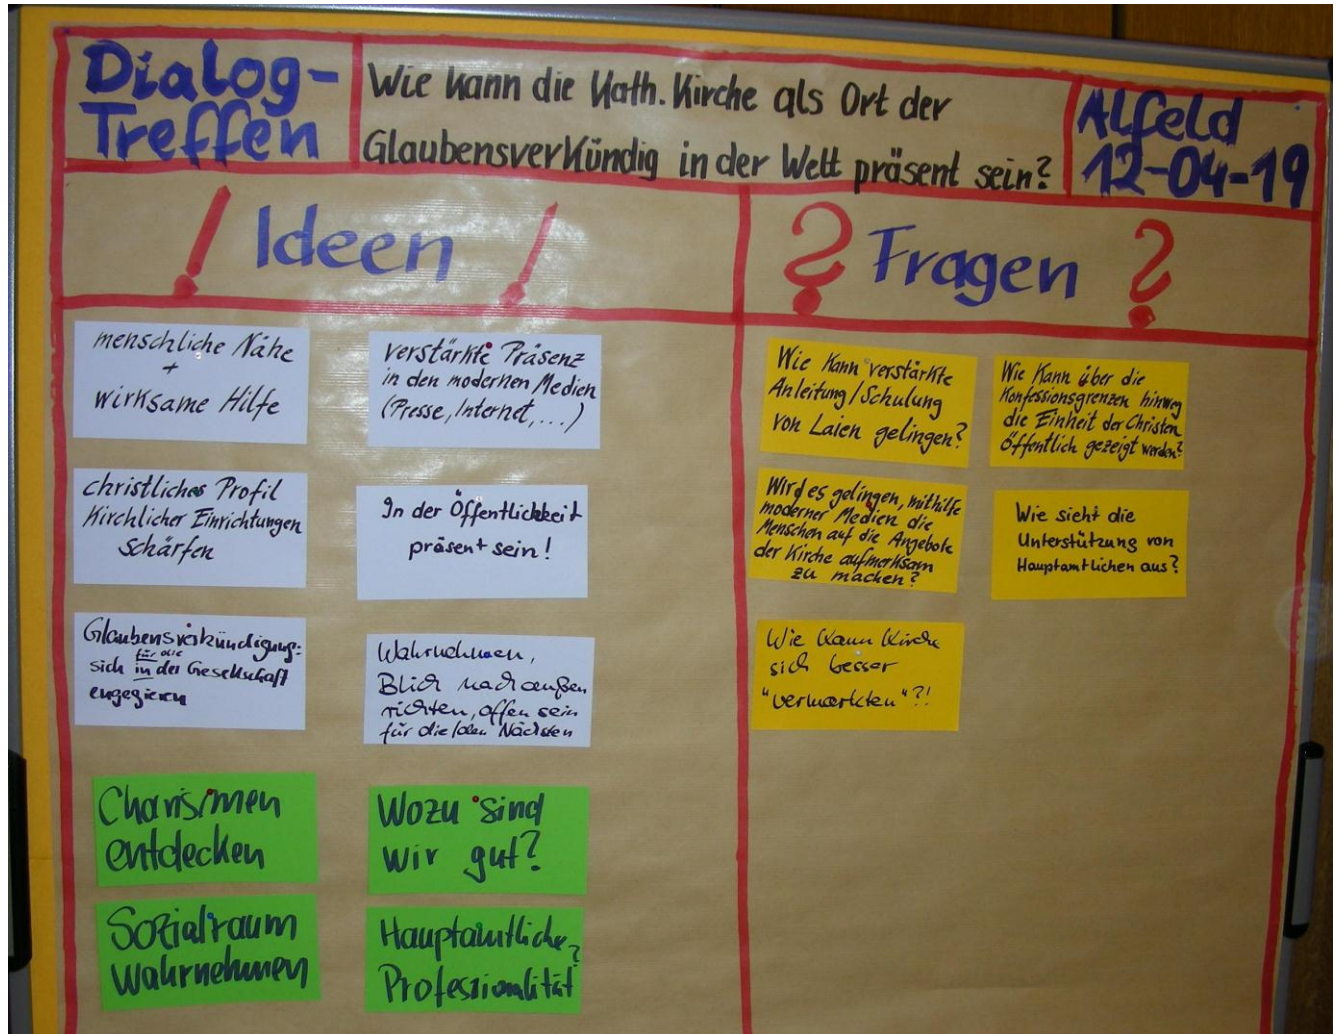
Dialog-Treffen

Wie kann die kath. Kirche als Ort der GlaubensverKündig in der Welt präsent sein?

Alfeld 12-04-19

! Ideen !

? Fragen ?

menschliche Nähe + wirksame Hilfe

verstärkte Präsenz in den modernen Medien (Presse, Internet, ...)

christliches Profil kirchlicher Einrichtungen schärfen

In der Öffentlichkeit präsent sein!

Glaubensverkündigung: sich für die in der Gesellschaft engagieren

Wahrnehmen, Blick nach außen richten, offen sein für die/den Nächsten

Charismen entdecken

Wozu sind wir gut?

Sozialraum wahrnehmen

Hauptamtliche, Professionalität?

Wie kann verstärkte Anleitung / Schulung von Laien gelingen?

Wie kann über die Konfessionsgrenzen hinweg die Einheit der Christen öffentlich gezeigt werden?

Wird es gelingen, mithilfe moderner Medien die Menschen auf die Angebote der Kirche aufmerksam zu machen?

Wie sieht die Unterstützung von Hauptamtlichen aus?

Wie kann Kirche sich besser "vermarkten"?!